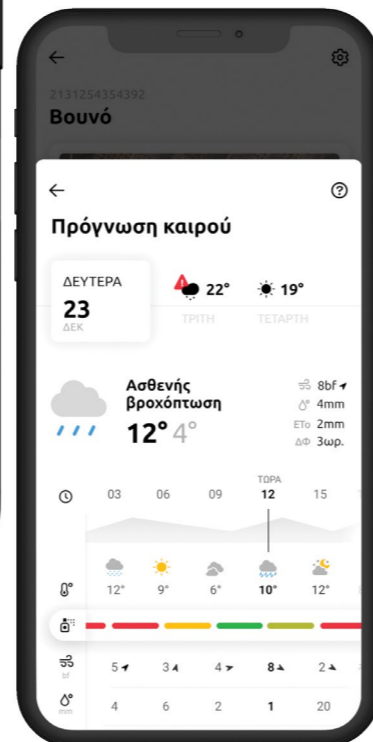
2131254354392
Βουνό

Πρόγνωση καιρού

ΔΕΥΤΕΡΑ
23
ΔΕΚ

22°
ΤΡΙΤΗ

19°
ΤΕΤΑΡΤΗ

Ασθενής βροχόπτωση
12° 4°

8bf
4mm
ETo 2mm
ΔΦ 3ωρ.

ΤΩΡΑ

| 03 | 06 | 09 | 12 | 15 |
|---|---|---|---|---|
| 12° | 9° | 6° | 10° | 12° |
| 5 | 3 | 4 | 8 | 2 |
| 4 | 6 | 2 | 1 | 20 |

bf
mm